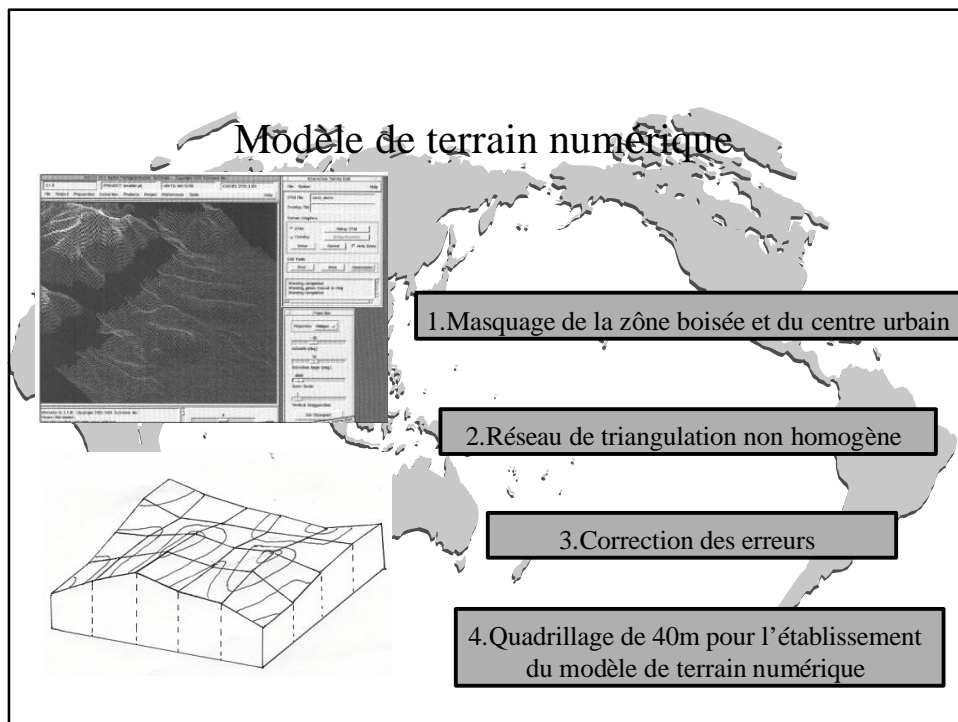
Modèle de terrain numérique

1.Masquage de la zône boisée et du centre urbain

2.Réseau de triangulation non homogène

3.Correction des erreurs

4.Quadrillage de 40m pour l'établissement du modèle de terrain numérique